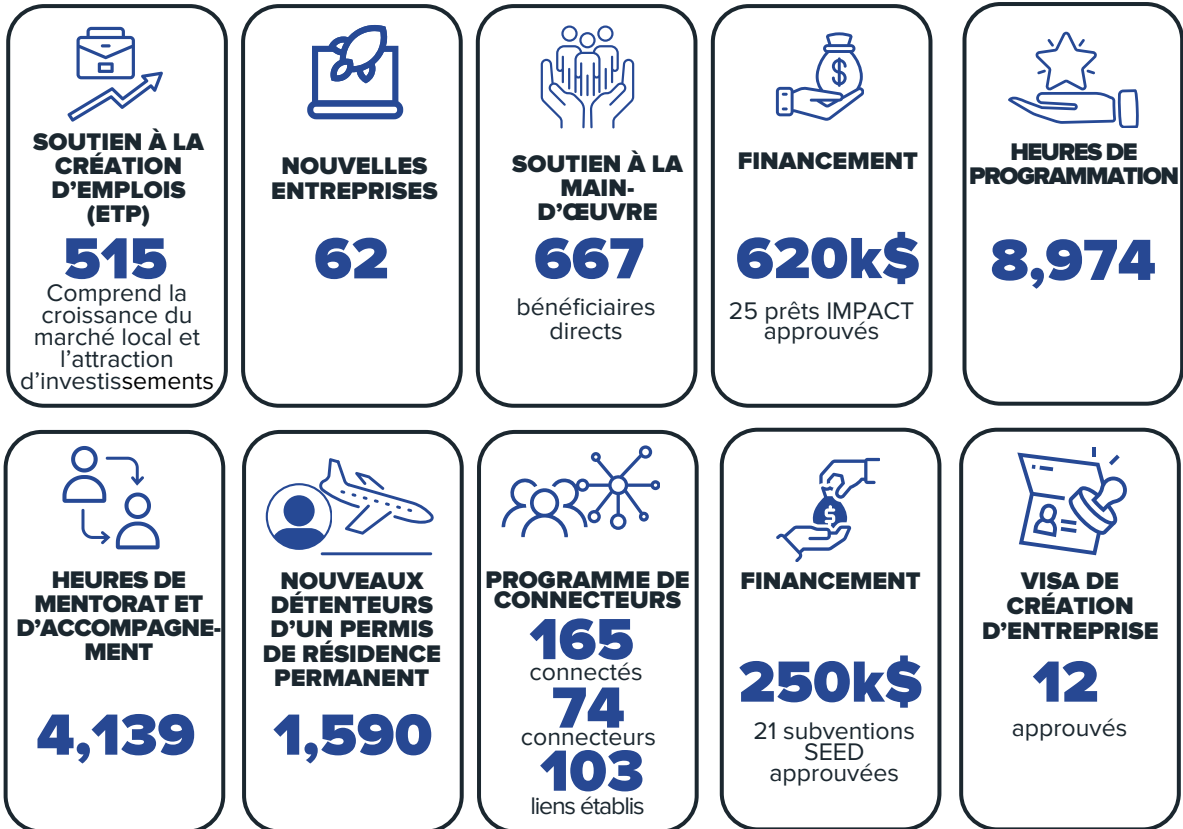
SOUTIEN À LA CRÉATION D'EMPLOIS (ETP)

515

Comprend la croissance du marché local et l'attraction d'investissements

NOUVELLES ENTREPRISES

62

SOUTIEN À LA MAIN-D'ŒUVRE

667

bénéficiaires directs

FINANCEMENT

620k$

25 prêts IMPACT approuvés

HEURES DE PROGRAMMATION

8,974

HEURES DE MENTORAT ET D'ACCOMPAGNEMENT

4,139

NOUVEAUX DÉTENTEURS D'UN PERMIS DE RÉSIDENCE PERMANENT

1,590

PROGRAMME DE CONNECTEURS

165

connectés

74

connecteurs

103

liens établis

FINANCEMENT

250k$

21 subventions SEED approuvées

VISA DE CRÉATION D'ENTREPRISE

12

approuvés